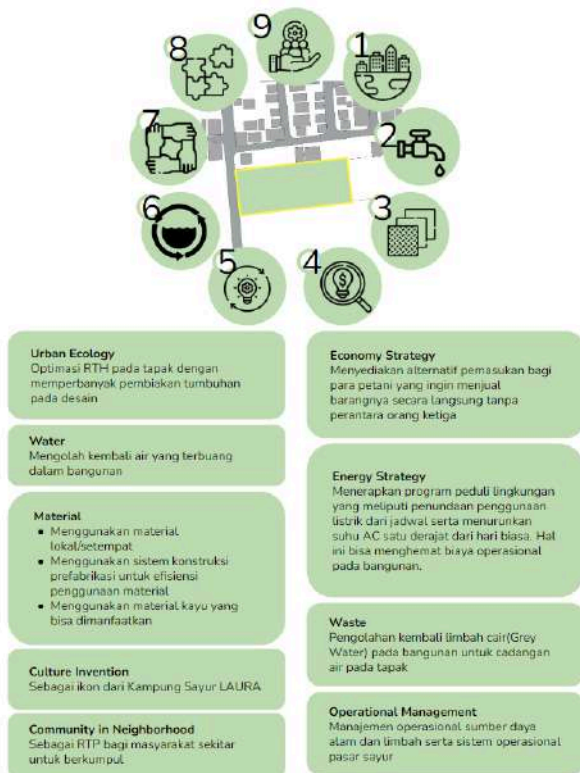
9
8
1
7
2
6
3
5
4

**Urban Ecology**
Optimasi RTH pada tapak dengan memperbanyak pembiakan tumbuhan pada desain

**Water**
Mengolah kembali air yang terbuang dalam bangunan

**Material**
- Menggunakan material lokal/setempat
- Menggunakan sistem konstruksi prefabrikasi untuk efisiensi penggunaan material
- Menggunakan material kayu yang bisa dimanfaatkan

**Culture Invention**
Sebagai ikon dari Kampung Sayur LAURA

**Community in Neighborhood**
Sebagai RTP bagi masyarakat sekitar untuk berkumpul

**Economy Strategy**
Menyediakan alternatif pemasukan bagi para petani yang ingin menjual barangnya secara langsung tanpa perantara orang ketiga

**Energy Strategy**
Menerapkan program peduli lingkungan yang meliputi penundaan penggunaan listrik dari jadwal serta menurunkan suhu AC satu derajat dari hari biasa. Hal ini bisa menghemat biaya operasional pada bangunan.

**Waste**
Pengolahan kembali limbah cair(Grey Water) pada bangunan untuk cadangan air pada tapak

**Operational Management**
Manajemen operasional sumber daya alam dan limbah serta sistem operasional pasar sayur